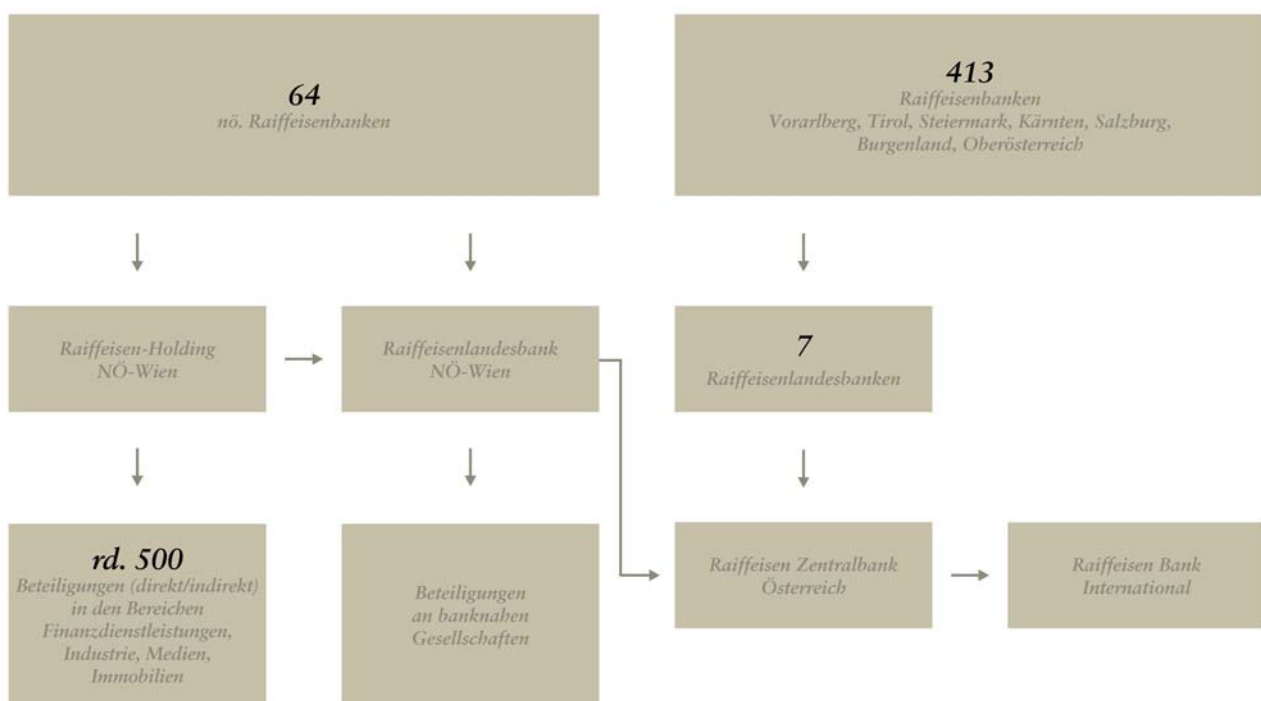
64
nö. Raiffeisenbanken

413
Raiffeisenbanken
Vorarlberg, Tirol, Steiermark, Kärnten, Salzburg, Burgenland, Oberösterreich

Raiffeisen-Holding
NÖ-Wien

Raiffeisenlandesbank
NÖ-Wien

7
Raiffeisenlandesbanken

rd. 500
Beteiligungen (direkt/indirekt) in den Bereichen Finanzdienstleistungen, Industrie, Medien, Immobilien

Beteiligungen an banknahen Gesellschaften

Raiffeisen Zentralbank
Österreich

Raiffeisen Bank
International